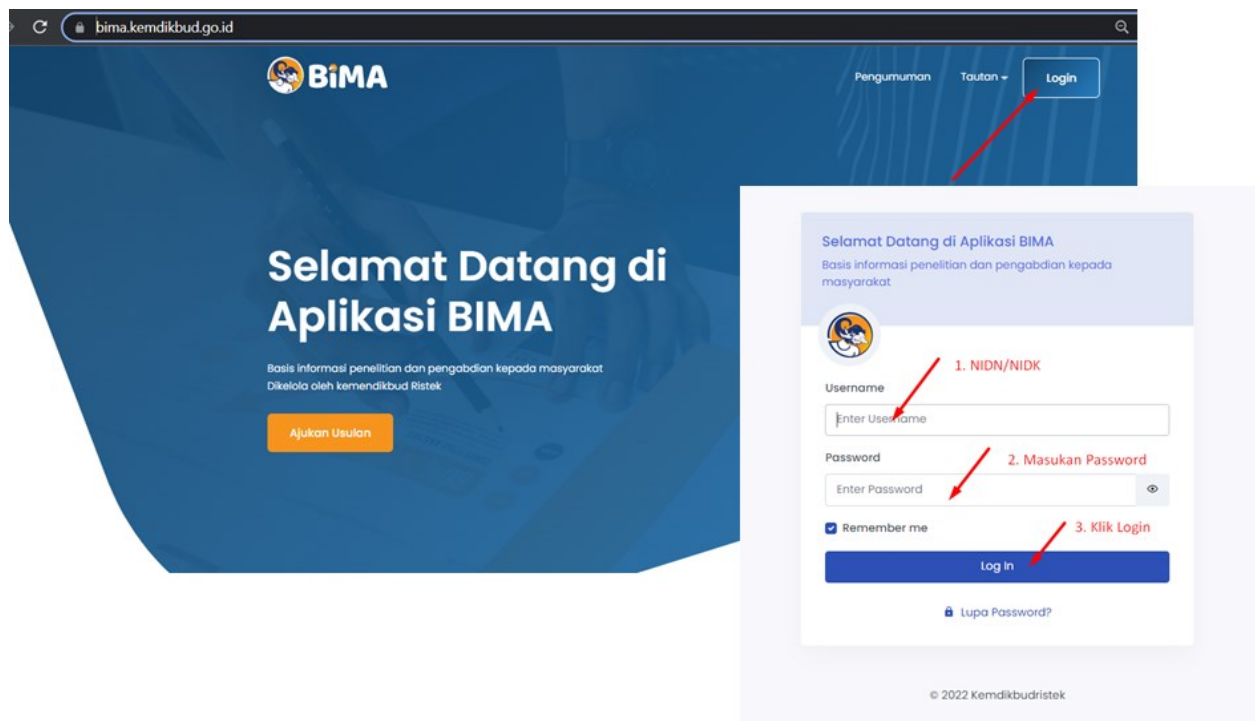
bima.kemdikbud.go.id

BiMA

Pengumuman Tautan Login

Selamat Datang di Aplikasi BIMA

Basis informasi penelitian dan pengabdian kepada masyarakat
Dikelola oleh kemendikbud Ristek

Ajukan Usulan

Selamat Datang di Aplikasi BIMA
Basis informasi penelitian dan pengabdian kepada masyarakat

1. NIDN/NIDK

Username

Enter Username

Password

2. Masukan Password

Enter Password

Remember me

3. Klik Login

Log In

Lupa Password?

© 2022 Kemdikbudristek